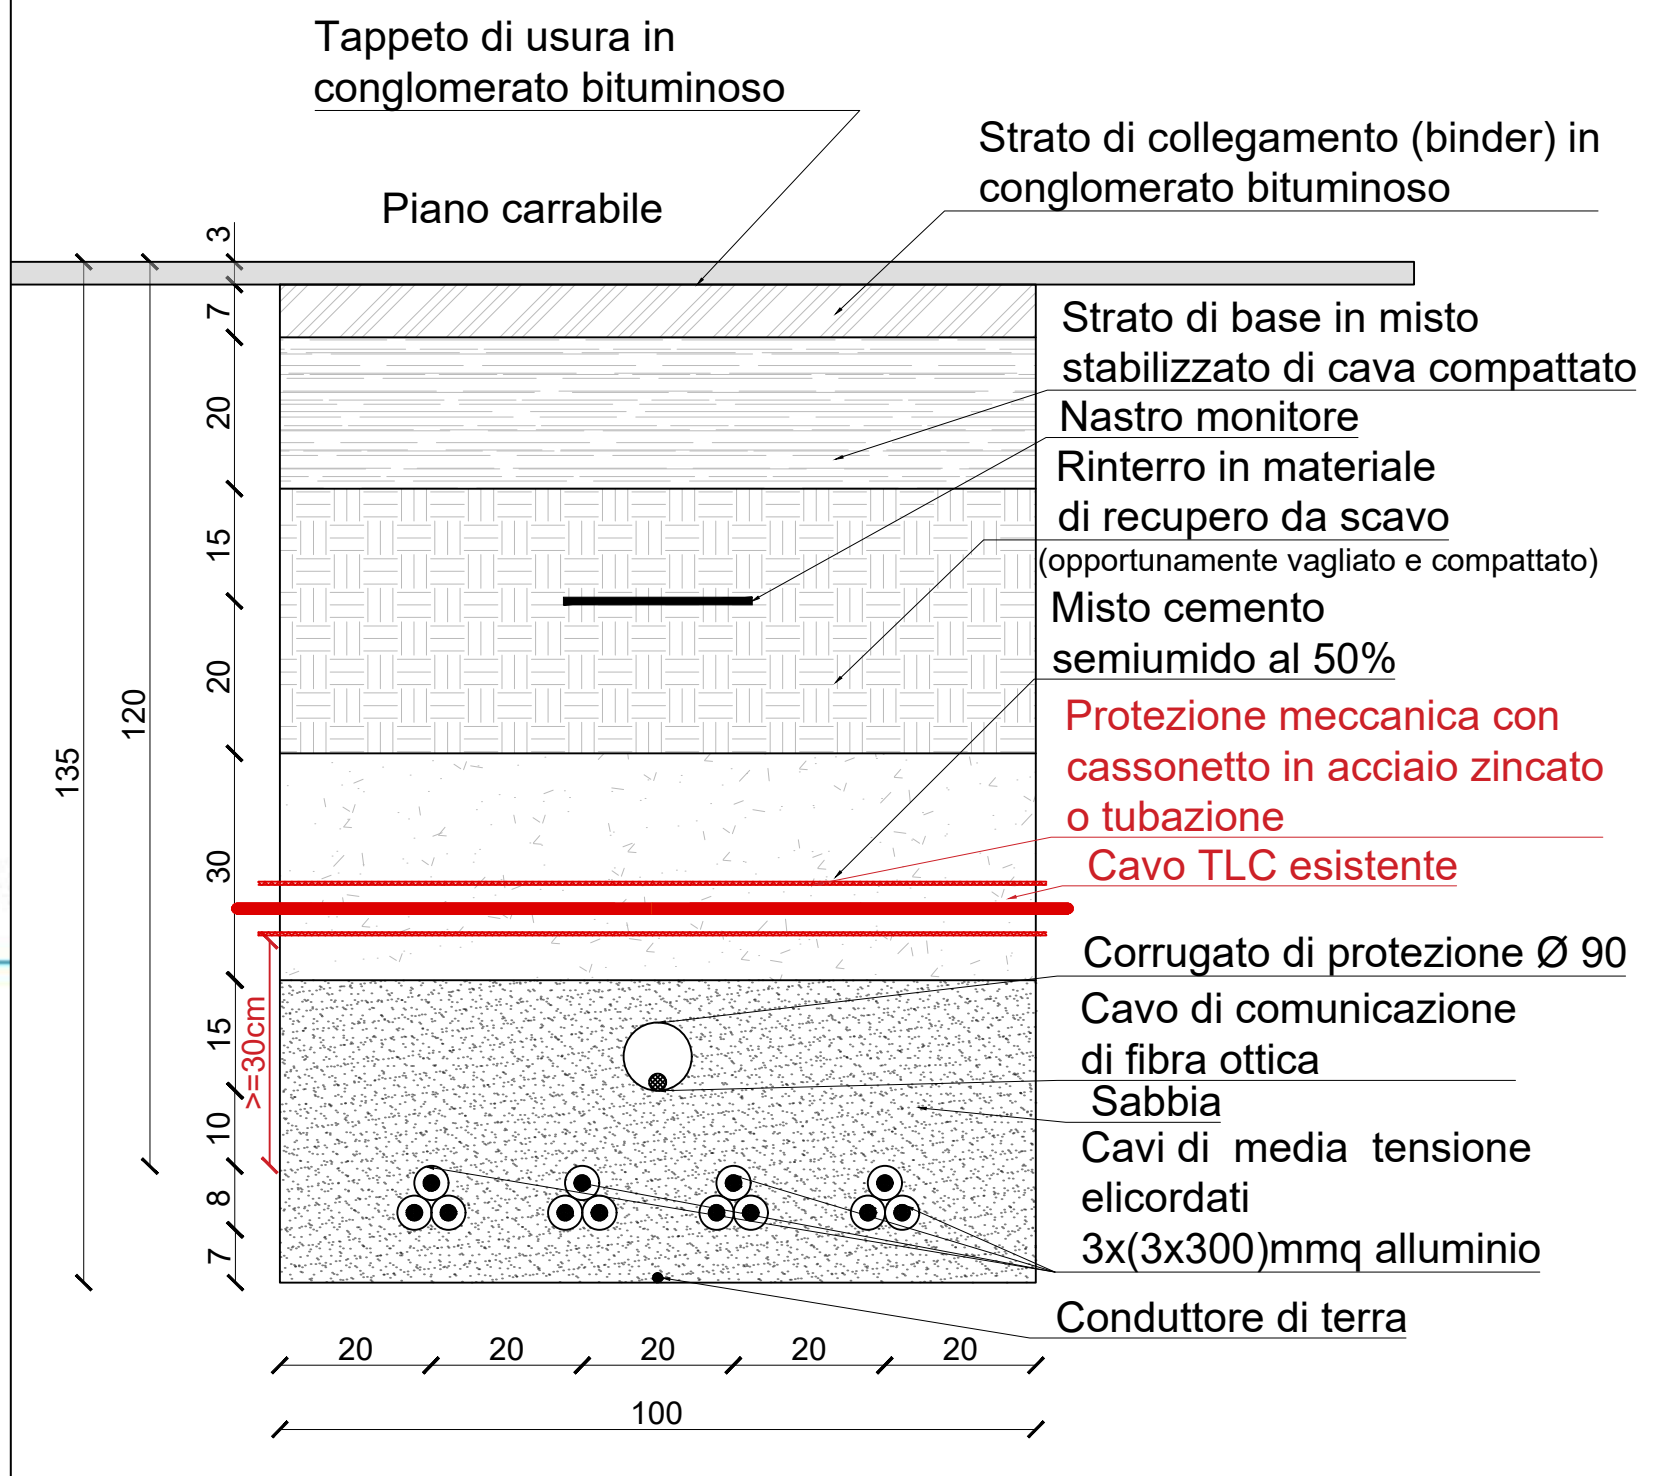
Tappeto di usura in conglomerato bituminoso

Strato di collegamento (binder) in conglomerato bituminoso

Piano carrabile

3
7
20
15
20
30
15
10
8
7

135
120

>=30cm

Strato di base in misto stabilizzato di cava compattato

Nastro monitore

Rinterro in materiale di recupero da scavo
(opportunamente vagliato e compattato)

Misto cemento semiumido al 50%

Protezione meccanica con cassonetto in acciaio zincato o tubazione

Cavo TLC esistente

Corrugato di protezione Ø 90

Cavo di comunicazione di fibra ottica

Sabbia

Cavi di media tensione elicordati 3x(3x300)mmq alluminio

Conduttore di terra

20 20 20 20 20

100